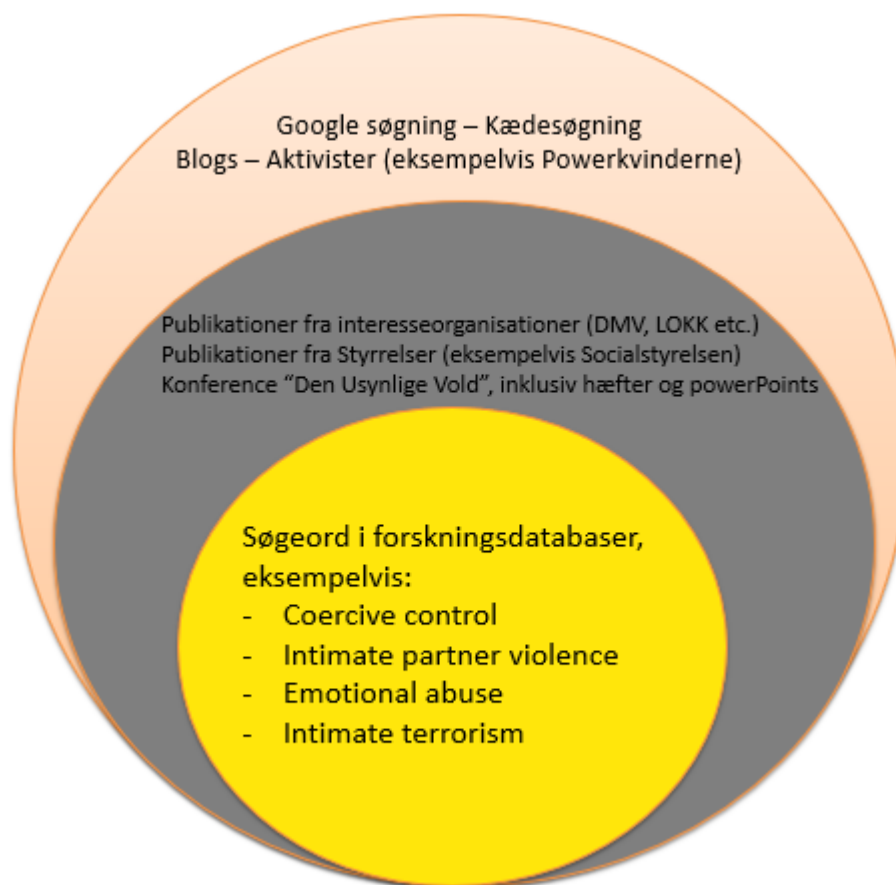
Google søgning – Kædesøgning
Blogs – Aktivister (eksempelvis Powerkvinderne)

Publikationer fra interesseorganisationer (DMV, LOKK etc.)
Publikationer fra Styrrelser (eksempelvis Socialstyrelsen)
Konference "Den Usynlige Vold", inklusiv hæfter og powerPoints

Søgeord i forskningsdatabaser, eksempelvis:
- Coercive control
- Intimate partner violence
- Emotional abuse
- Intimate terrorism